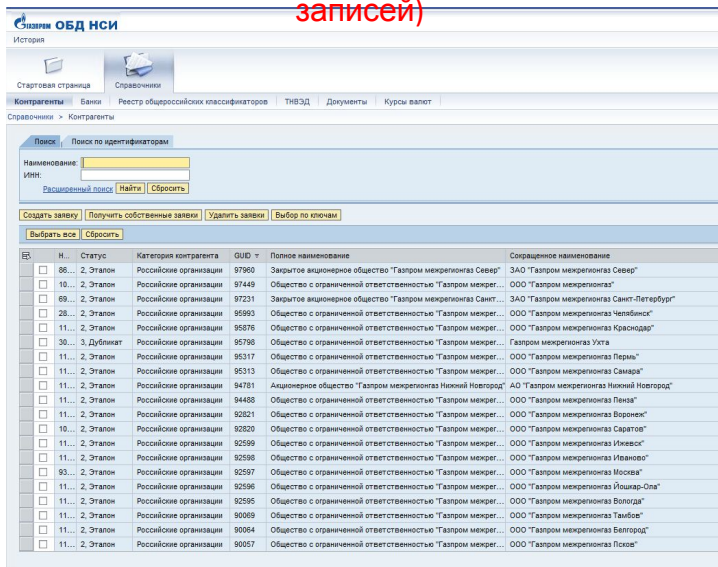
записей)

Газпром ОБД НСИ

История

Стартовая страница | Справочники

Контрагенты | Банки | Реестр общероссийских классификаторов | ТНВЭД | Документы | Курсы валют

Справочники > Контрагенты

Поиск | Поиск по идентификаторам

Наименование:
ИНН:
Расширенный поиск | Найти | Сбросить

Создать заявку | Получить собственные заявки | Удалить заявки | Выбор по ключам

Выбрать все | Сбросить

| Н... | Статус | Категория контрагента | GUID | Полное наименование | Сокращенное наименование |
|---|---|---|---|---|---|
| 86... | 2, Эталон | Российские организации | 97960 | Закрытое акционерное общество "Газпром межрегионгаз Север" | ЗАО "Газпром межрегионгаз Север" |
| 10... | 2, Эталон | Российские организации | 97449 | Общество с ограниченной ответственностью "Газпром межрег... | ООО "Газпром межрегионгаз" |
| 69... | 2, Эталон | Российские организации | 97231 | Закрытое акционерное общество "Газпром межрегионгаз Санкт... | ЗАО "Газпром межрегионгаз Санкт-Петербург" |
| 28... | 2, Эталон | Российские организации | 95993 | Общество с ограниченной ответственностью "Газпром межрег... | ООО "Газпром межрегионгаз Челябинск" |
| 11... | 2, Эталон | Российские организации | 95876 | Общество с ограниченной ответственностью "Газпром межрег... | ООО "Газпром межрегионгаз Краснодар" |
| 30... | 3, Дубликат | Российские организации | 95798 | Общество с ограниченной ответственностью "Газпром межрег... | Газпром межрегионгаз Ухта |
| 11... | 2, Эталон | Российские организации | 95317 | Общество с ограниченной ответственностью "Газпром межрег... | ООО "Газпром межрегионгаз Пермь" |
| 11... | 2, Эталон | Российские организации | 95313 | Общество с ограниченной ответственностью "Газпром межрег... | ООО "Газпром межрегионгаз Самара" |
| 11... | 2, Эталон | Российские организации | 94781 | Акционерное общество "Газпром межрегионгаз Нижний Новгород" | АО "Газпром межрегионгаз Нижний Новгород" |
| 11... | 2, Эталон | Российские организации | 94488 | Общество с ограниченной ответственностью "Газпром межрег... | ООО "Газпром межрегионгаз Пенза" |
| 11... | 2, Эталон | Российские организации | 92821 | Общество с ограниченной ответственностью "Газпром межрег... | ООО "Газпром межрегионгаз Воронеж" |
| 10... | 2, Эталон | Российские организации | 92820 | Общество с ограниченной ответственностью "Газпром межрег... | ООО "Газпром межрегионгаз Саратов" |
| 11... | 2, Эталон | Российские организации | 92599 | Общество с ограниченной ответственностью "Газпром межрег... | ООО "Газпром межрегионгаз Ижевск" |
| 11... | 2, Эталон | Российские организации | 92598 | Общество с ограниченной ответственностью "Газпром межрег... | ООО "Газпром межрегионгаз Иваново" |
| 93... | 2, Эталон | Российские организации | 92597 | Общество с ограниченной ответственностью "Газпром межрег... | ООО "Газпром межрегионгаз Москва" |
| 11... | 2, Эталон | Российские организации | 92596 | Общество с ограниченной ответственностью "Газпром межрег... | ООО "Газпром межрегионгаз Йошкар-Ола" |
| 11... | 2, Эталон | Российские организации | 92595 | Общество с ограниченной ответственностью "Газпром межрег... | ООО "Газпром межрегионгаз Вологда" |
| 11... | 2, Эталон | Российские организации | 90069 | Общество с ограниченной ответственностью "Газпром межрег... | ООО "Газпром межрегионгаз Тамбов" |
| 11... | 2, Эталон | Российские организации | 90064 | Общество с ограниченной ответственностью "Газпром межрег... | ООО "Газпром межрегионгаз Белгород" |
| 11... | 2, Эталон | Российские организации | 90057 | Общество с ограниченной ответственностью "Газпром межрег... | ООО "Газпром межрегионгаз Псков" |